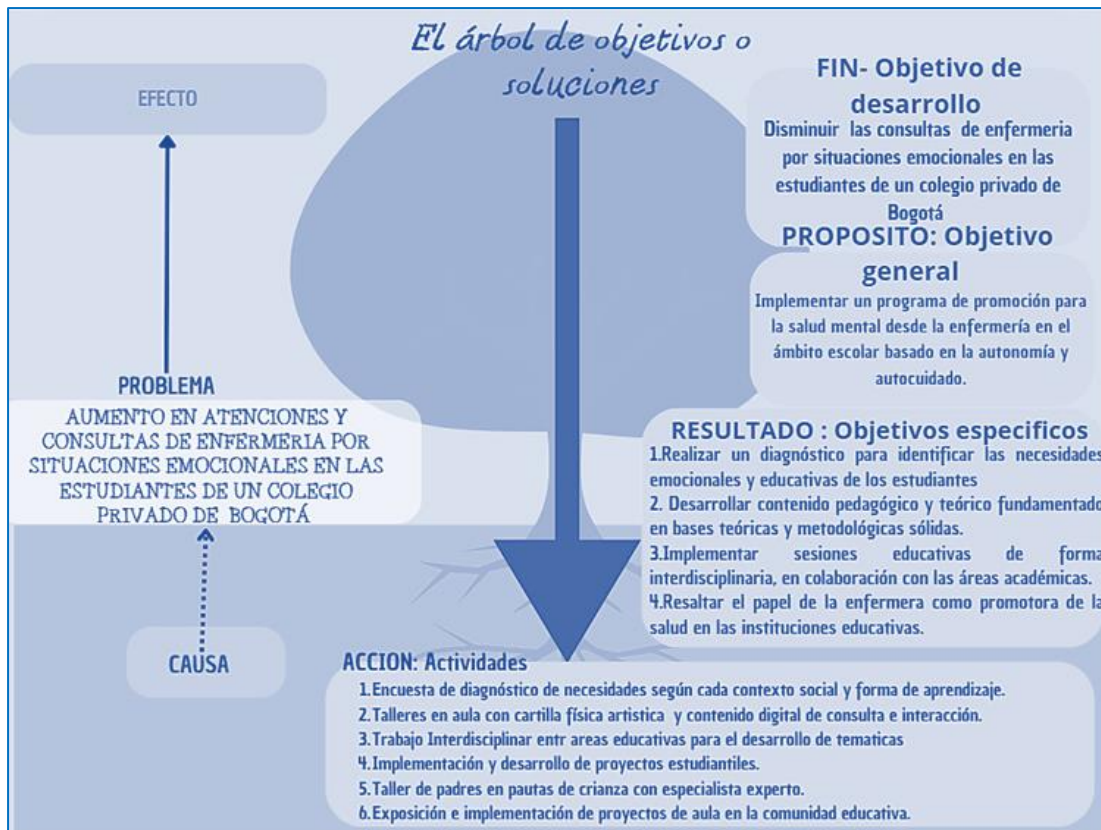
El árbol de objetivos o soluciones

EFECTO

FIN- Objetivo de desarrollo
Disminuir las consultas de enfermeria por situaciones emocionales en las estudiantes de un colegio privado de Bogotá

PROPOSITO: Objetivo general
Implementar un programa de promoción para la salud mental desde la enfermería en el ámbito escolar basado en la autonomía y autocuidado.

PROBLEMA
AUMENTO EN ATENCIONES Y CONSULTAS DE ENFERMERIA POR SITUACIONES EMOCIONALES EN LAS ESTUDIANTES DE UN COLEGIO PRIVADO DE BOGOTÁ

RESULTADO : Objetivos especificos
1.Realizar un diagnóstico para identificar las necesidades emocionales y educativas de los estudiantes
2. Desarrollar contenido pedagógico y teórico fundamentado en bases teóricas y metodológicas sólidas.
3.Implementar sesiones educativas de forma interdisciplinaria, en colaboración con las áreas académicas.
4.Resaltar el papel de la enfermera como promotora de la salud en las instituciones educativas.

CAUSA

ACCION: Actividades
1. Encuesta de diagnóstico de necesidades según cada contexto social y forma de aprendizaje.
2. Talleres en aula con cartilla física artistica y contenido digital de consulta e interacción.
3. Trabajo Interdisciplinar entr areas educativas para el desarrollo de tematicas
4. Implementación y desarrollo de proyectos estudiantiles.
5. Taller de padres en pautas de crianza con especialista experto.
6. Exposición e implementación de proyectos de aula en la comunidad educativa.